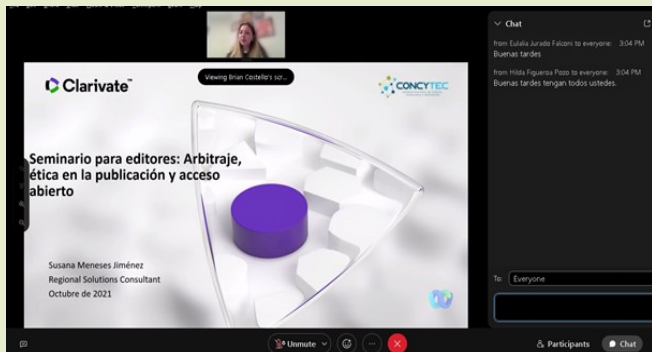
Viewing Brian Costello's scr...

Clarivate™

CONCYTEC

Seminario para editores: Arbitraje, ética en la publicación y acceso abierto

Susana Meneses Jiménez
Regional Solutions Consultant
Octubre de 2021

Chat

from Eulalia Jurado Falconi to everyone: 3:04 PM
Buenas tardes

from Hilda Figueroa Pozo to everyone: 3:04 PM
Buenas tardes tengan todos ustedes.

To: Everyone

Unmute

Participants

Chat